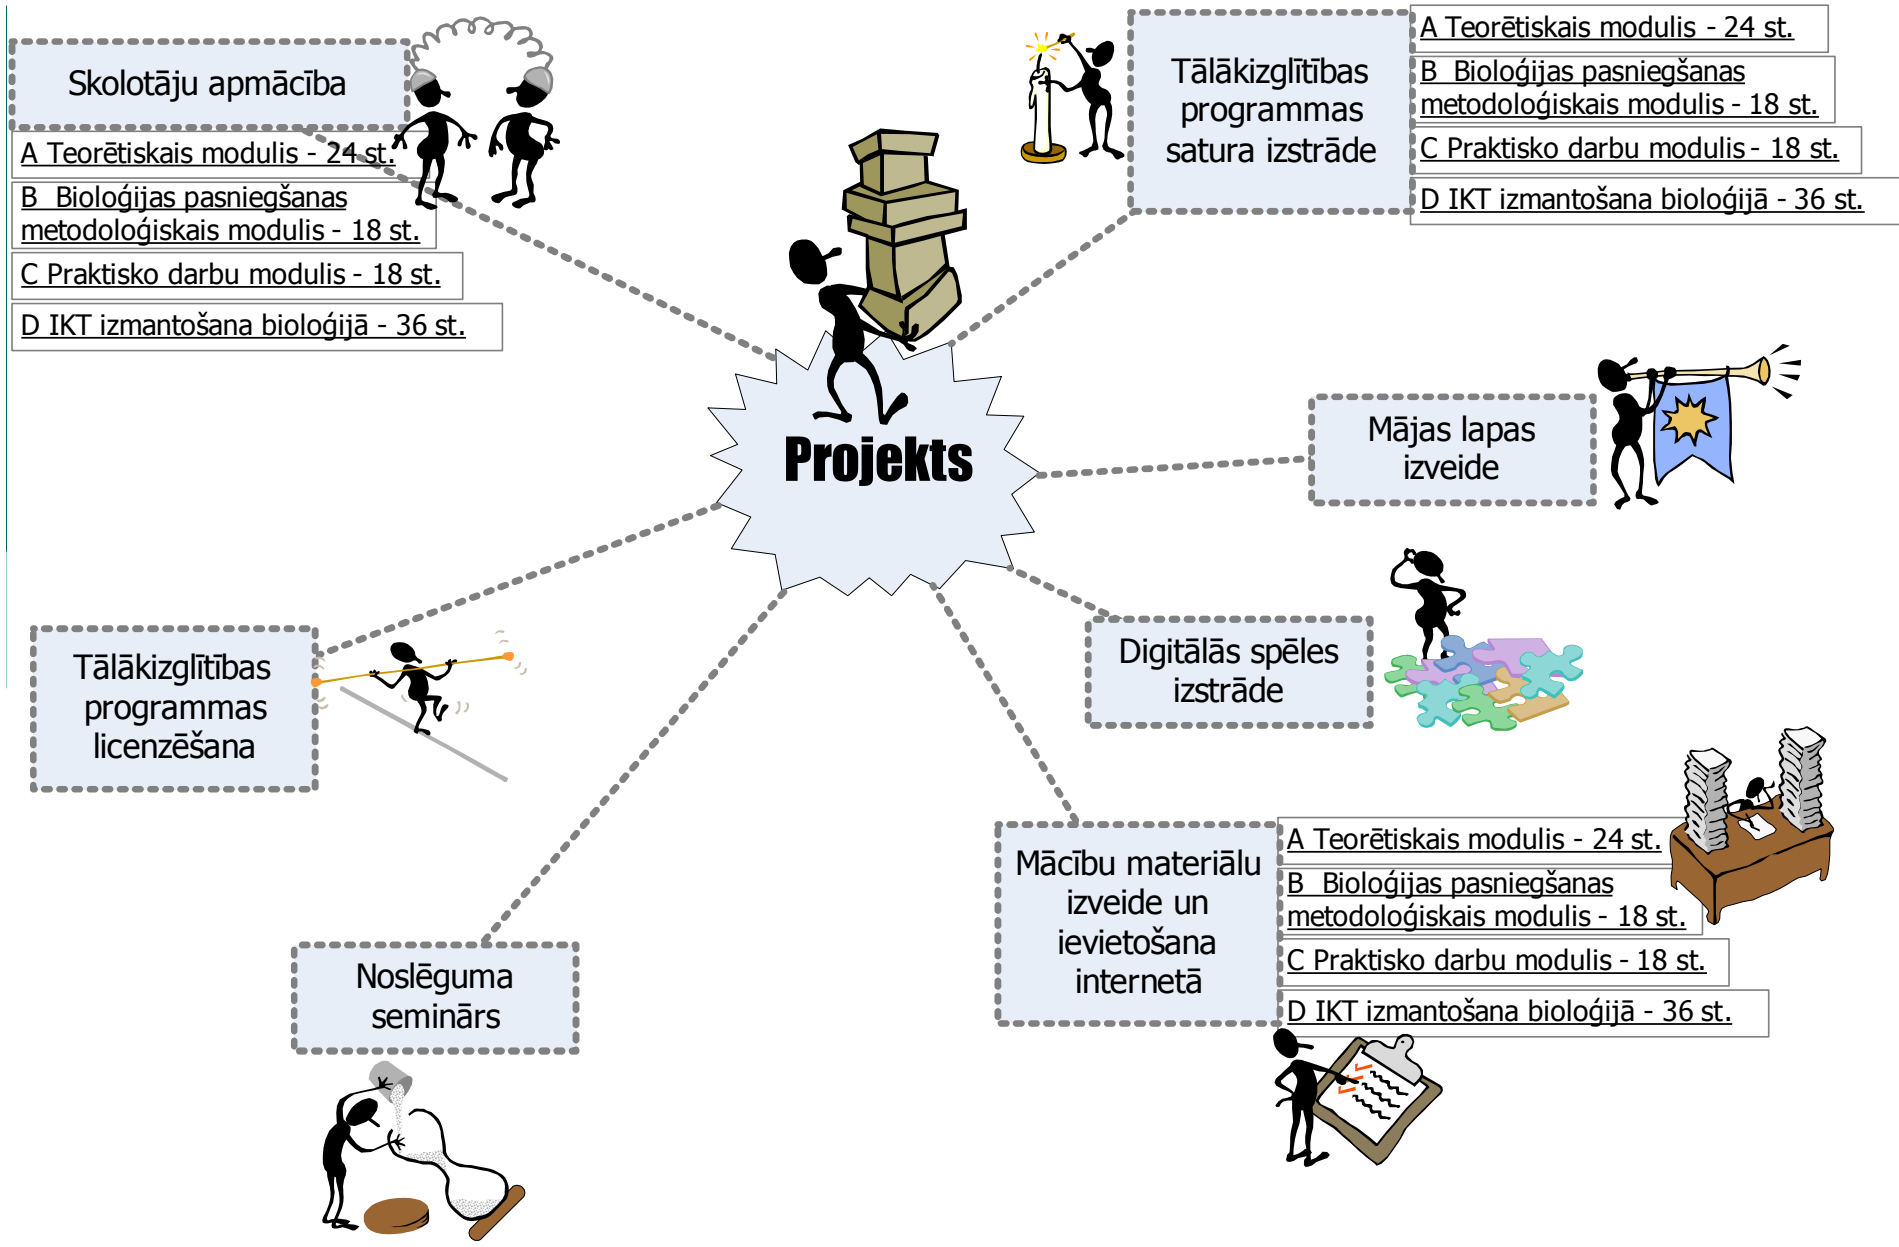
Skolotāju apmācība

A Teorētiskais modulis - 24 st.

B Bioloģijas pasniegšanas metodoloģiskais modulis - 18 st.

C Praktisko darbu modulis - 18 st.

D IKT izmantošana bioloģijā - 36 st.

Tālākizglītības programmas satura izstrāde

A Teorētiskais modulis - 24 st.

B Bioloģijas pasniegšanas metodoloģiskais modulis - 18 st.

C Praktisko darbu modulis - 18 st.

D IKT izmantošana bioloģijā - 36 st.

Projekts

Mājas lapas izveide

Digitālās spēles izstrāde

Tālākizglītības programmas licenzēšana

Mācību materiālu izveide un ievietošana internetā

A Teorētiskais modulis - 24 st.

B Bioloģijas pasniegšanas metodoloģiskais modulis - 18 st.

C Praktisko darbu modulis - 18 st.

D IKT izmantošana bioloģijā - 36 st.

Noslēguma seminārs